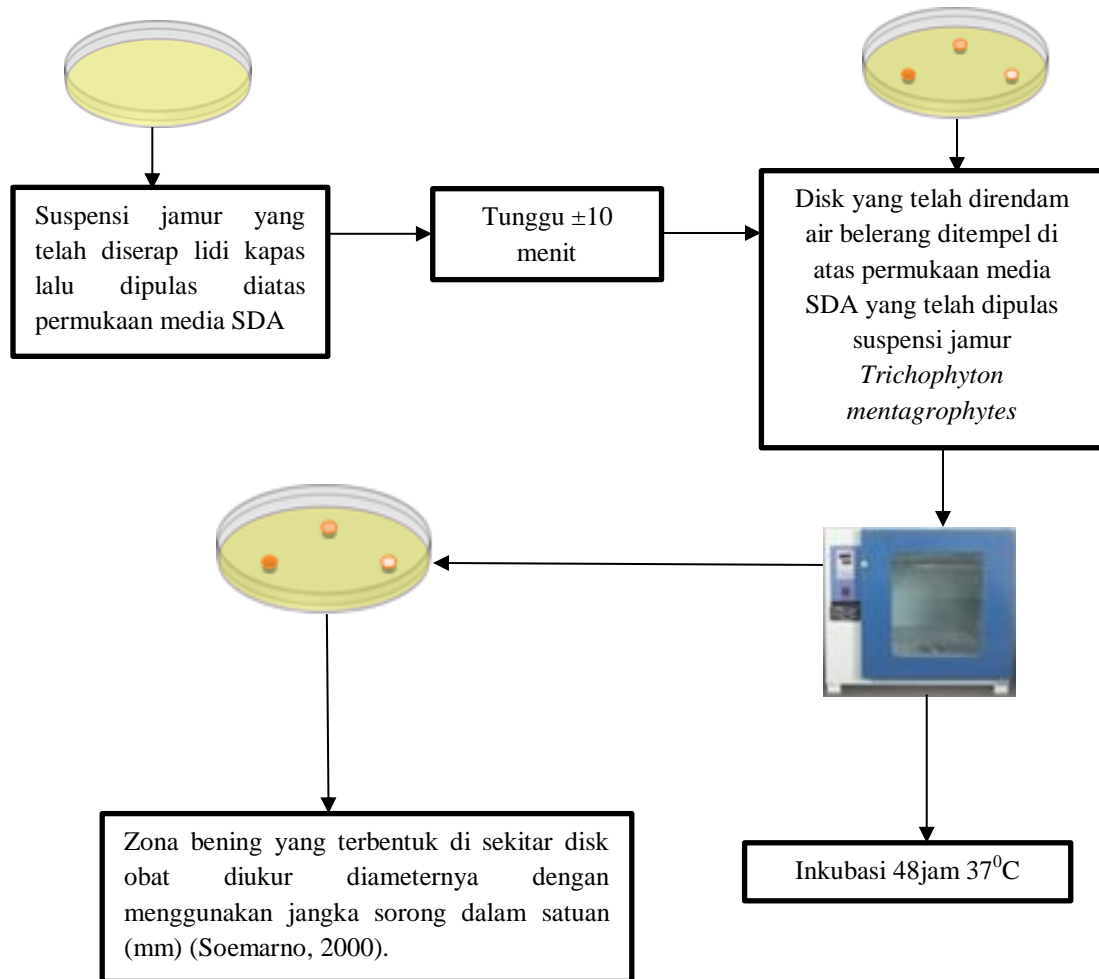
Suspensi jamur yang telah diserap lidi kapas lalu dipulas diatas permukaan media SDA

Tunggu ±10 menit

Disk yang telah direndam air belerang ditempel di atas permukaan media SDA yang telah dipulas suspensi jamur *Trichophyton mentagrophytes*

Inkubasi 48jam $37^0$C

Zona bening yang terbentuk di sekitar disk obat diukur diameternya dengan menggunakan jangka sorong dalam satuan (mm) (Soemarno, 2000).